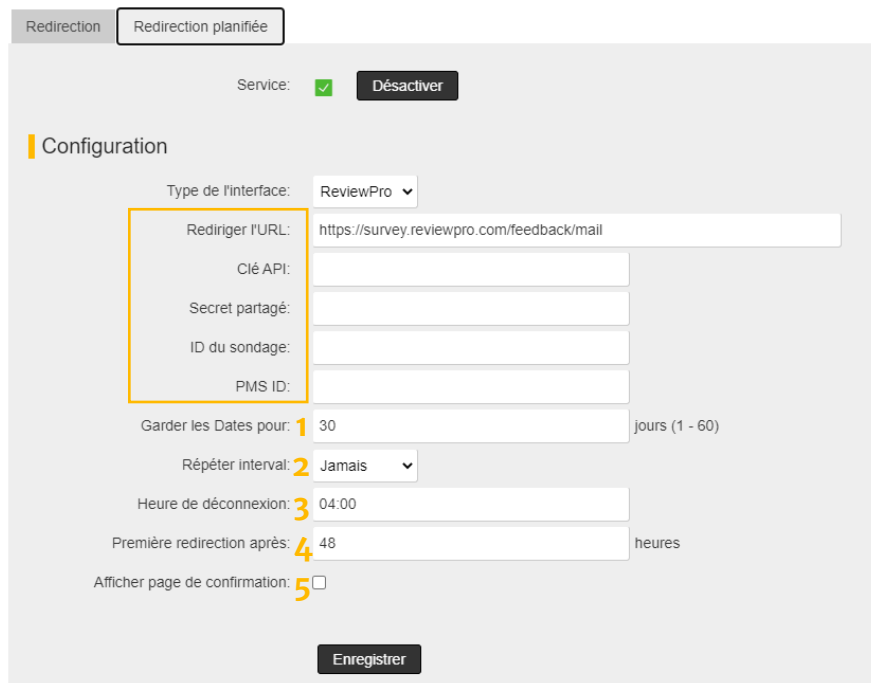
Redirection | Redirection planifiée

Service: Désactiver

Configuration

Type de l'interface: ReviewPro

Rediriger l'URL: https://survey.reviewpro.com/feedback/mail

Clé API:

Secret partagé:

ID du sondage:

PMS ID:

Garder les Dates pour: 1 30 jours (1 - 60)

Répéter interval: 2 Jamais

Heure de déconnexion: 3 04:00

Première redirection après: 4 48 heures

Afficher page de confirmation: 5

Enregistrer